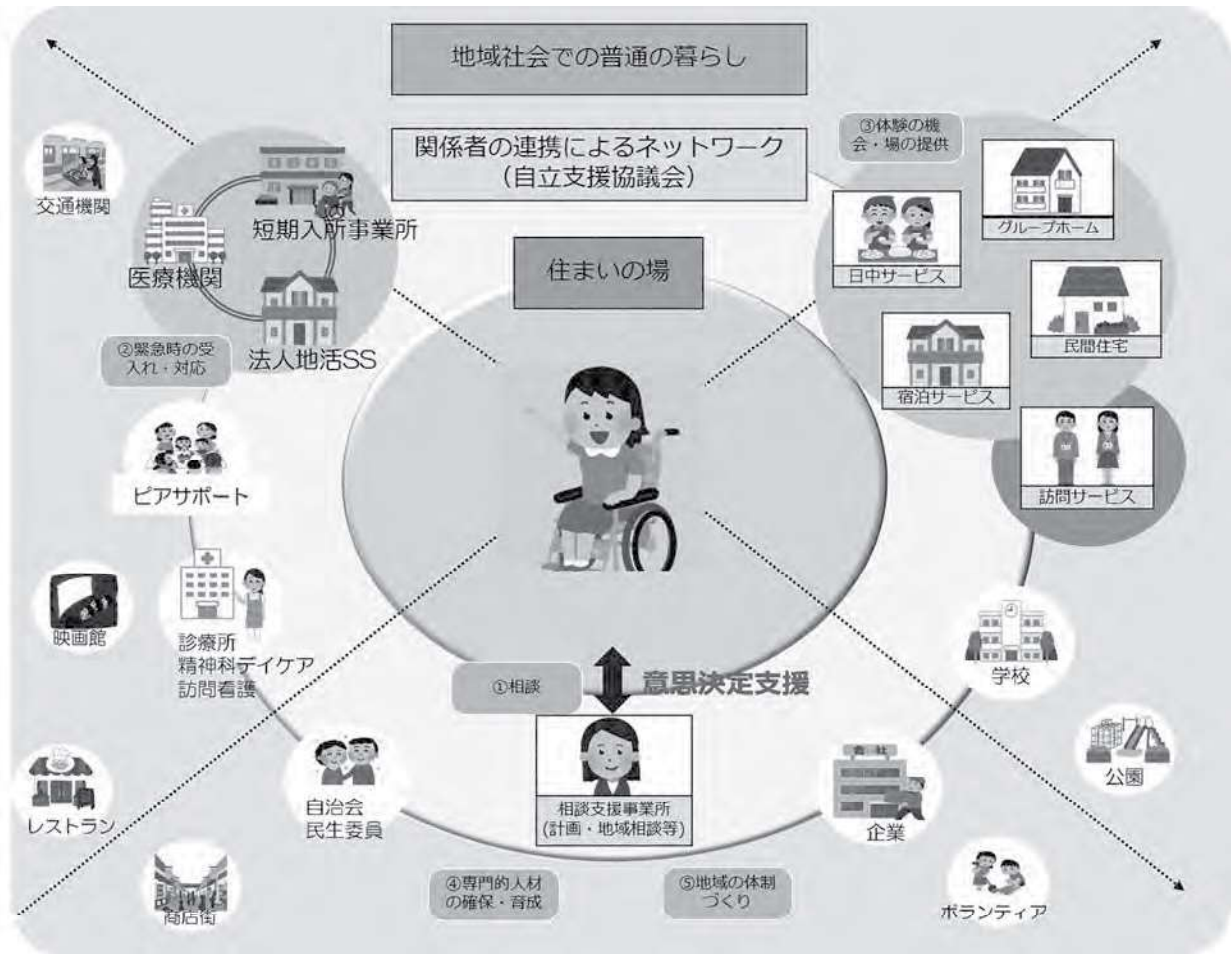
地域社会での普通の暮らし

関係者の連携によるネットワーク
（自立支援協議会）

③体験の機会・場の提供

交通機関

短期入所事業所

医療機関

法人地活SS

②緊急時の受入れ・対応

住まいの場

グループホーム

日中サービス

民間住宅

宿泊サービス

訪問サービス

ピアサポート

映画館

診療所
精神科デイケア
訪問看護

①相談

意思決定支援

相談支援事業所
(計画・地域相談等)

学校

公園

レストラン

自治会
民生委員

企業

会社

商店街

④専門的人材の確保・育成

⑤地域の体制づくり

ボランティア